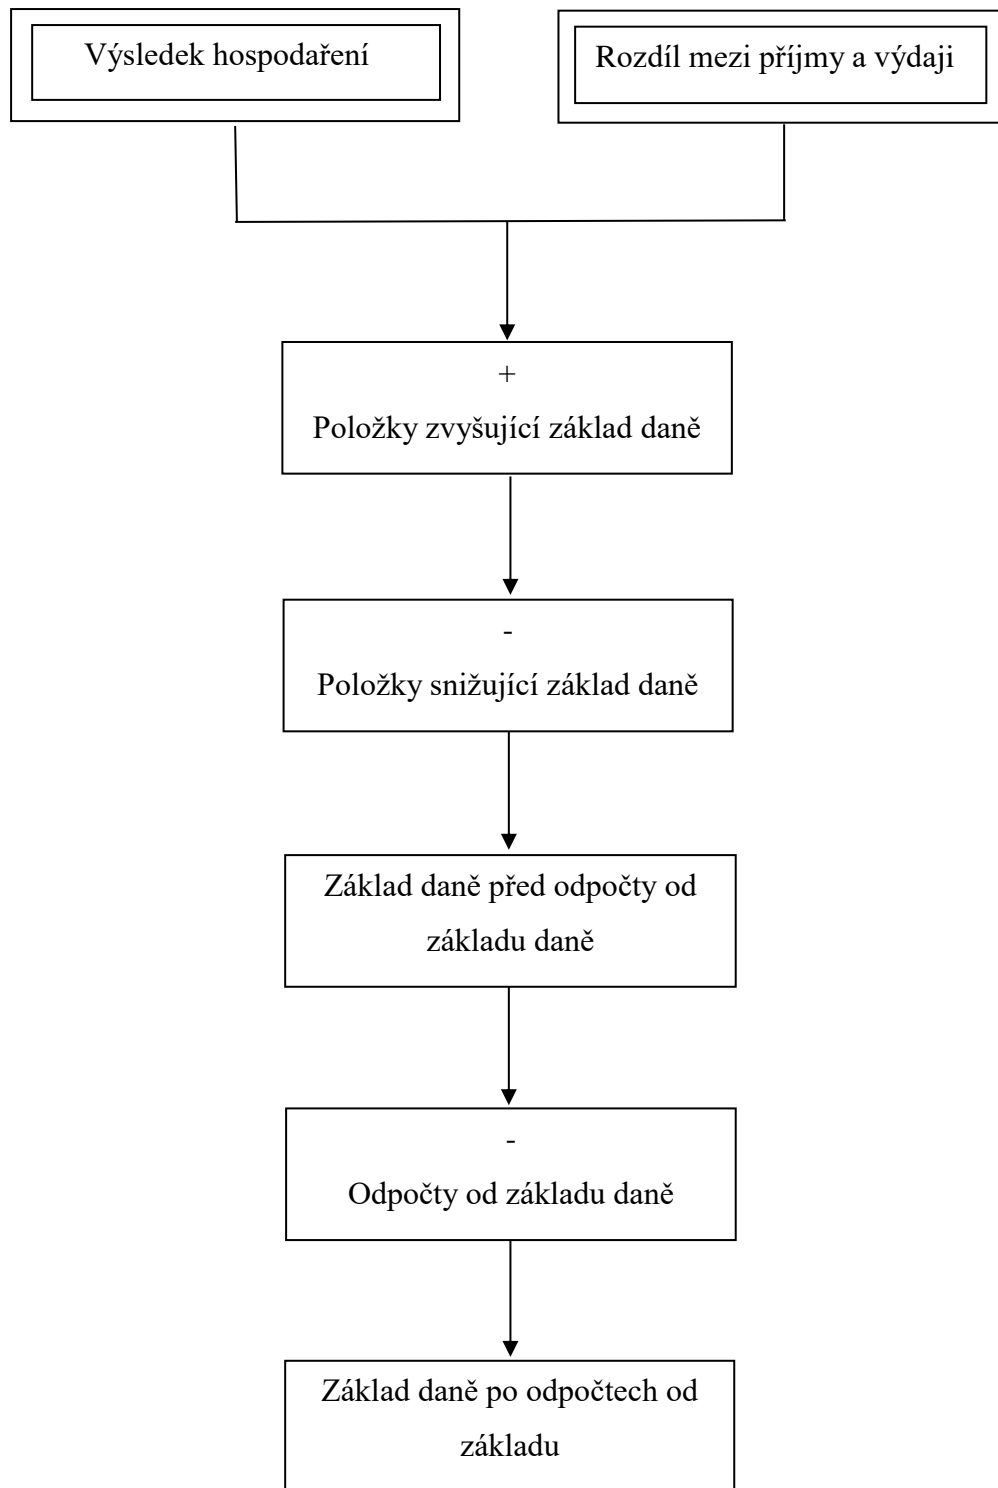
Výsledek hospodaření

Rozdíl mezi příjmy a výdaji

+
Položky zvyšující základ daně

-
Položky snižující základ daně

Základ daně před odpočty od základu daně

-
Odpočty od základu daně

Základ daně po odpočtech od základu